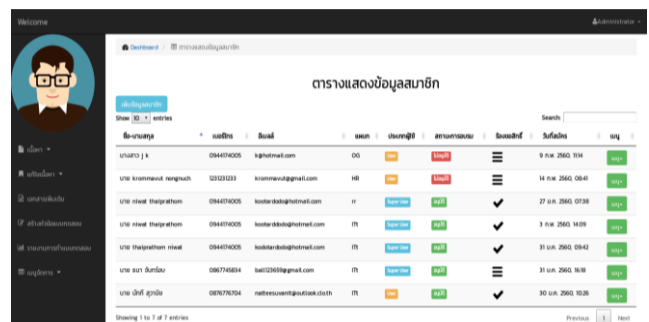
Welcome

Administrator

เนื้อหา
ผลิตเนื้อหา
เอกสารเพิ่มเติม
สร้างหัวข้อแบบทดสอบ
รายงานการทำแบบทดสอบ
เมนูจัดการ

Dashboard / ตารางแสดงข้อมูลสมาชิก

ตารางแสดงข้อมูลสมาชิก

เพิ่มข้อมูลสมาชิก

Show 10 entries

Search:

| ชื่อ-นามสกุล | เบอร์โทร | อีเมล์ | แผนก | ประเภทผู้ใช้ | สถานะการอบรม | ช้องเนสิทธิ์ | วันที่สมัคร | เมนู |
|---|---|---|---|---|---|---|---|---|
| นางสาว j k | 0944174005 | k@hotmail.com | OG | User | ไม่ผ่าน | ☰ | 9 ก.พ. 2560, 11:14 | เมนู |
| นาย krommavut rongruch | 1231231233 | krommavut@gmail.com | HR | User | ไม่ผ่าน | ☰ | 14 ก.พ. 2560, 08:41 | เมนู |
| นาย niwat thaiprathom | 0944174005 | koolardodo@hotmail.com | rr | Super User | ผ่านแล้ว | ✔ | 27 ม.ค. 2560, 07:38 | เมนู |
| นาย niwat thaiprathom | 0944174005 | koolardodo@hotmail.com | IT | Super User | ผ่านแล้ว | ✔ | 3 ก.พ. 2560, 14:09 | เมนู |
| นาย thaiprathom niwat | 0944174005 | koolardodo@hotmail.com | IT | Super User | ผ่านแล้ว | ✔ | 31 ม.ค. 2560, 09:42 | เมนู |
| นาย ธนา อินทร์สม | 0867745834 | ball123659@gmail.com | IT | Super User | ผ่านแล้ว | ✔ | 31 ม.ค. 2560, 16:18 | เมนู |
| นาย นัทที สุวรรณ | 0876776704 | natteesuvanti@outlook.coth | IT | Super User | ผ่านแล้ว | ✔ | 30 ม.ค. 2560, 10:26 | เมนู |

Showing 1 to 7 of 7 entries

Previous 1 Next